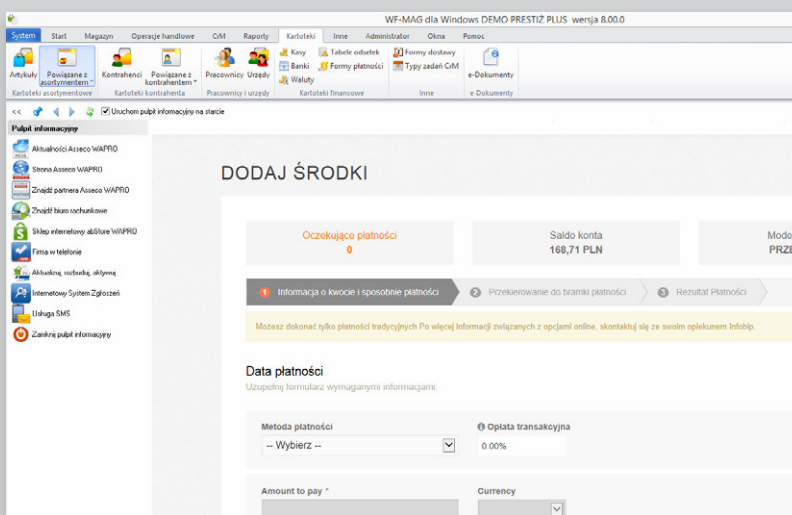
WF-MAG dla Windows DEMO PRESTIŻ PLUS wersja 8.00.0

System | Start | Magazyn | Operacje handlowe | CrM | Raporty | Kartoteki | Inne | Administrator | Okna | Pomoc

Artykuły | Powiązane z asortymentem | Kontrahenci | Powiązane z kontrahentem | Pracownicy | Urzędy | Kasy | Banki | Waluty | Tabele odsetek | Formy płatności | Formy dostawy | Typy zadań CrM | e-Dokumenty

Kartoteki asortymentowe | Kartoteki kontrahenta | Pracownicy i urzędy | Kartoteki finansowe | Inne | e-Dokumenty

<< | Uruchom pulpit informacyjny na starcie

Pulpit informacyjny
Aktualności Asseco WAPRO
Strona Asseco WAPRO
Znajdź partnera Asseco WAPRO
Znajdź biuro rachunkowe
Sklep internetowy abStore WAPRO
Firma w telefonie
Aktualizuj, rozbuduj, aktywuj
Internetowy System Zgłoszeń
Usługa SMS
Zamknij pulpit informacyjny

DODAJ ŚRODKI

Oczekujące płatności
0

Saldo konta
168,71 PLN

Mode
PRZE

1 Informacja o kwocie i sposobnie płatności | 2 Przekierowanie do bramki płatności | 3 Rezultat Płatności

Możesz dokonać tylko płatności tradycyjnych Po więcej informacji związanych z opcjami online, skontaktuj się ze swoim opiekunem Infobip.

Data płatności
Uzupełnij formularz wymaganymi informacjami.

Metoda płatności
-- Wybierz --

Opłata transakcyjna
0.00%

Amount to pay *

Currency